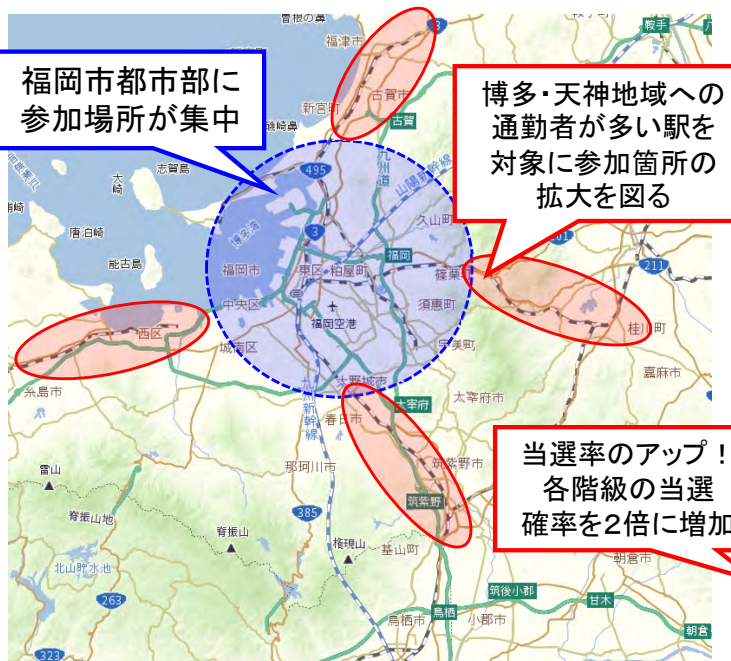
福岡市都市部に参加場所が集中

博多･天神地域への通勤者が多い駅を対象に参加箇所の拡大を図る

当選率のアップ！各階級の当選確率を2倍に増加

曽根の鼻
福津市
古賀市
古賀
新宮町
志賀島
大崎
唐泊崎
能古島
西区
糸島市
495
九州道
山陽新幹線
久山町
福岡市
東区
粕屋町
福岡
篠栗
中央区
須恵町
福岡空港
城南区
宇美町
太宰府市
大野城市
九州新幹線
太宰府
春日市
那珂川市
筑紫野市
筑紫野
雷山
脊振山地
脊振山
385
北山貯水池
263
323
基山町
筑後小郡
鳥栖
鳥栖市
小郡市
朝倉市
甘木
朝倉
嘉麻市
桂川町
211
飯塚
3
3
201
201
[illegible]